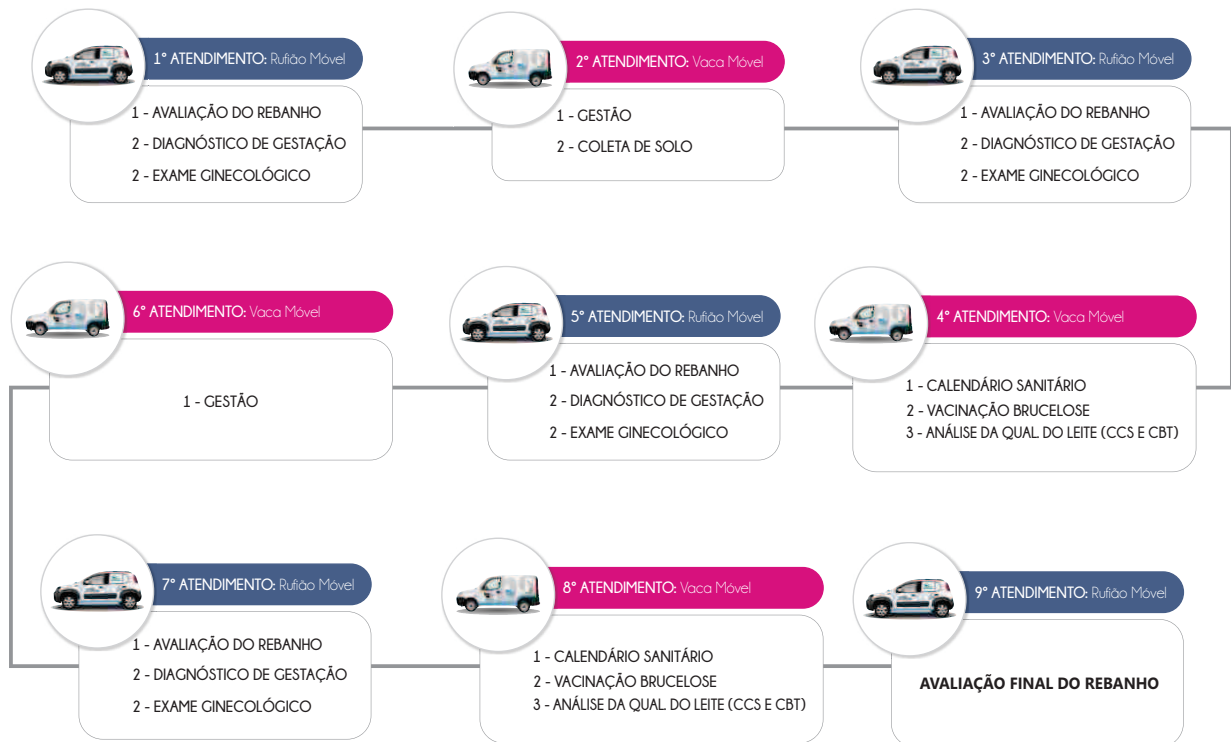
1° ATENDIMENTO: Rufião Móvel
1 - AVALIAÇÃO DO REBANHO
2 - DIAGNÓSTICO DE GESTAÇÃO
2 - EXAME GINECOLÓGICO

2° ATENDIMENTO: Vaca Móvel
1 - GESTÃO
2 - COLETA DE SOLO

3° ATENDIMENTO: Rufião Móvel
1 - AVALIAÇÃO DO REBANHO
2 - DIAGNÓSTICO DE GESTAÇÃO
2 - EXAME GINECOLÓGICO

4° ATENDIMENTO: Vaca Móvel
1 - CALENDÁRIO SANITÁRIO
2 - VACINAÇÃO BRUCELOSE
3 - ANÁLISE DA QUAL DO LEITE (CCS E CBT)

5° ATENDIMENTO: Rufião Móvel
1 - AVALIAÇÃO DO REBANHO
2 - DIAGNÓSTICO DE GESTAÇÃO
2 - EXAME GINECOLÓGICO

6° ATENDIMENTO: Vaca Móvel
1 - GESTÃO

7° ATENDIMENTO: Rufião Móvel
1 - AVALIAÇÃO DO REBANHO
2 - DIAGNÓSTICO DE GESTAÇÃO
2 - EXAME GINECOLÓGICO

8° ATENDIMENTO: Vaca Móvel
1 - CALENDÁRIO SANITÁRIO
2 - VACINAÇÃO BRUCELOSE
3 - ANÁLISE DA QUAL DO LEITE (CCS E CBT)

9° ATENDIMENTO: Rufião Móvel
AVALIAÇÃO FINAL DO REBANHO